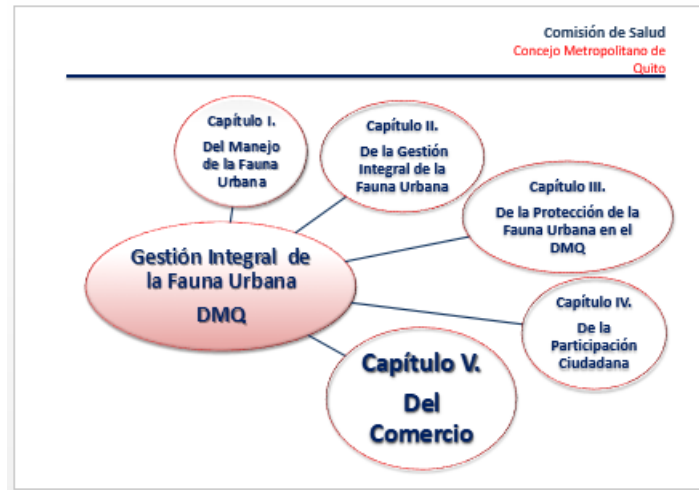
Comisión de Salud
Concejo Metropolitano de Quito

Capítulo I.
Del Manejo de la Fauna Urbana

Capítulo II.
De la Gestión Integral de la Fauna Urbana

Capítulo III.
De la Protección de la Fauna Urbana en el DMQ

Gestión Integral de la Fauna Urbana
DMQ

Capítulo IV.
De la Participación Ciudadana

Capítulo V.
Del Comercio